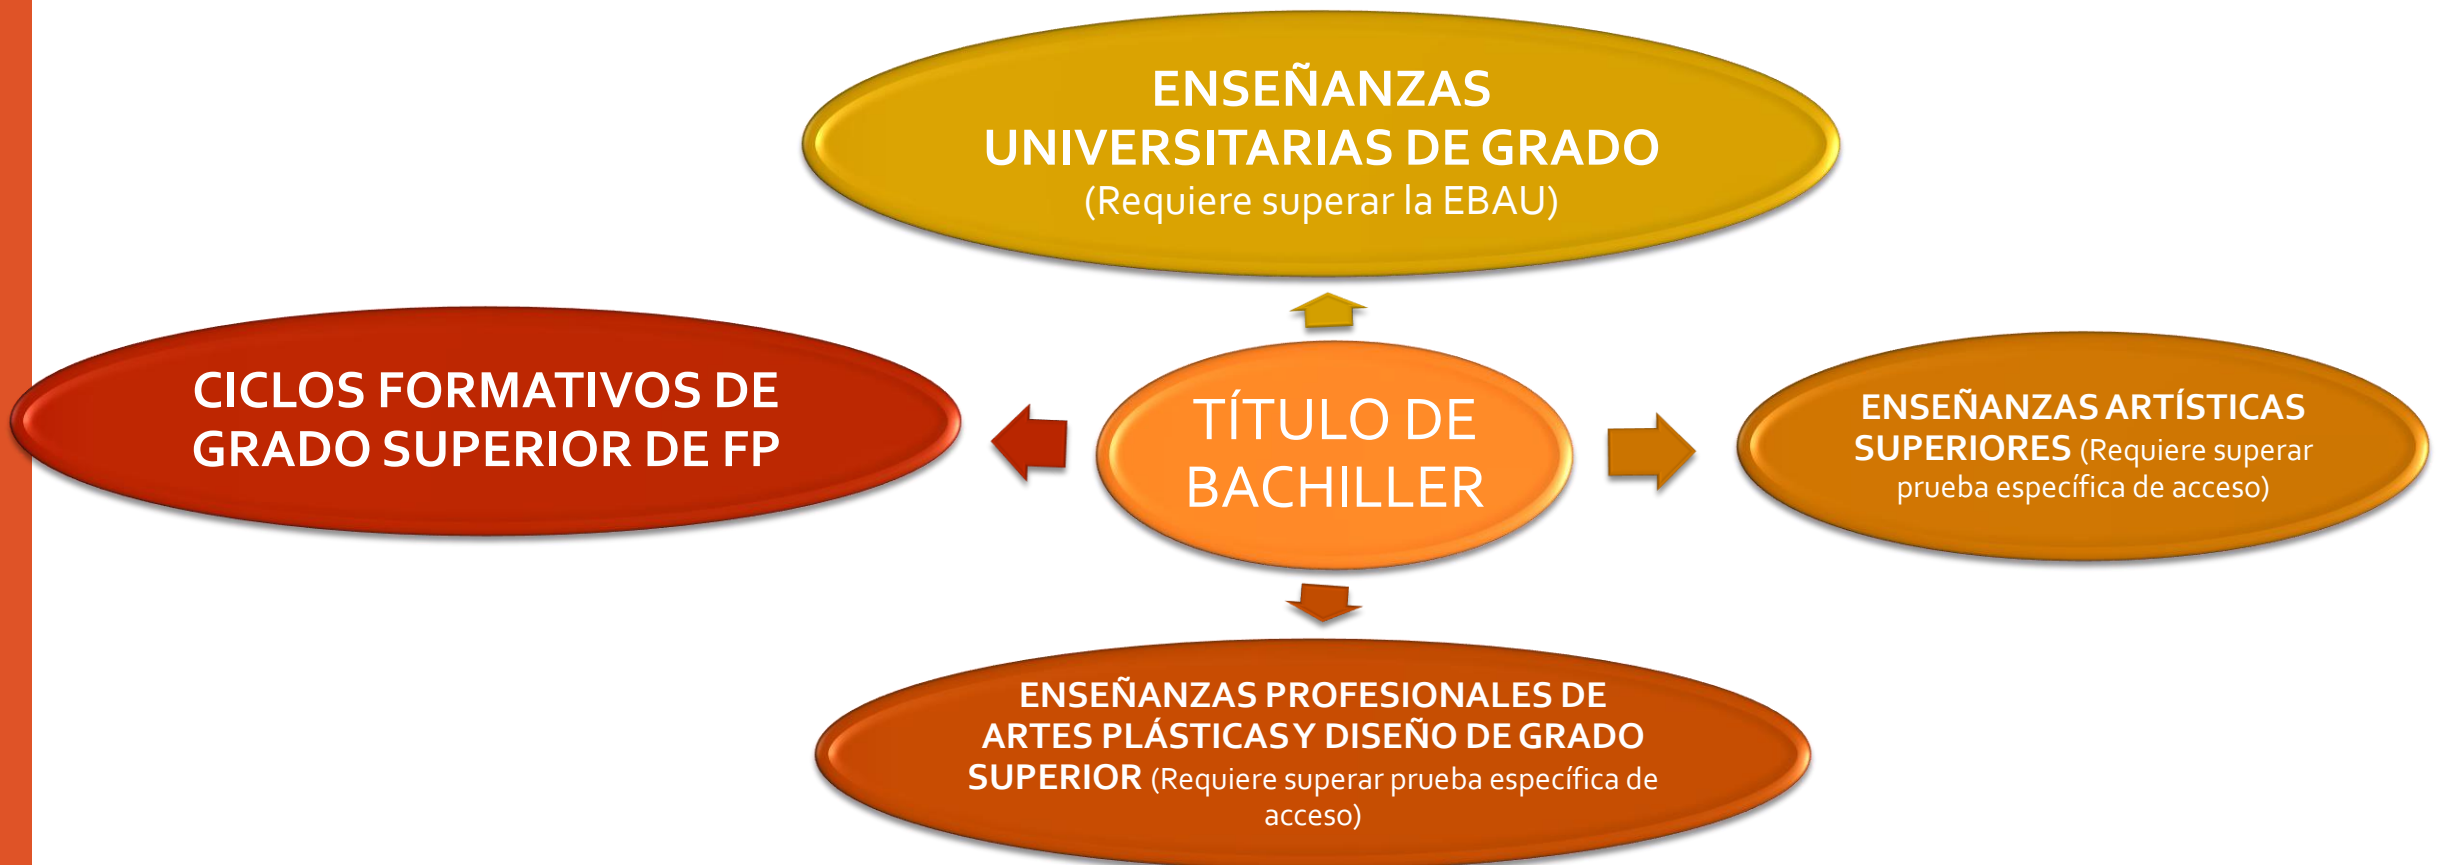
ENSEÑANZAS UNIVERSITARIAS DE GRADO (Requiere superar la EBAU)

CICLOS FORMATIVOS DE GRADO SUPERIOR DE FP

TÍTULO DE BACHILLER

ENSEÑANZAS ARTÍSTICAS SUPERIORES (Requiere superar prueba específica de acceso)

ENSEÑANZAS PROFESIONALES DE ARTES PLÁSTICAS Y DISEÑO DE GRADO SUPERIOR (Requiere superar prueba específica de acceso)